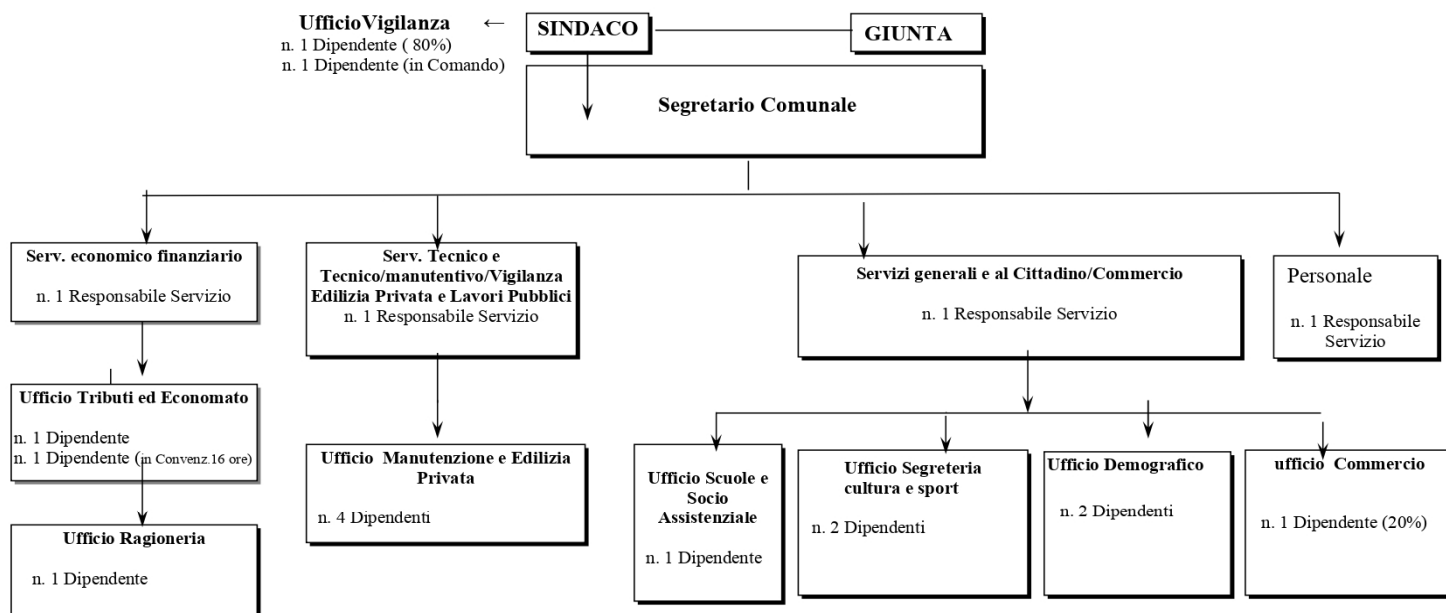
UfficioVigilanza
n. 1 Dipendente ( 80%)
n. 1 Dipendente (in Comando)

SINDACO

GIUNTA

Segretario Comunale

Serv. economico finanziario
n. 1 Responsabile Servizio

Serv. Tecnico e Tecnico/manutentivo/Vigilanza Edilizia Privata e Lavori Pubblici
n. 1 Responsabile Servizio

Servizi generali e al Cittadino/Commercio
n. 1 Responsabile Servizio

Personale
n. 1 Responsabile Servizio

Ufficio Tributi ed Economato
n. 1 Dipendente
n. 1 Dipendente (in Convenz.16 ore)

Ufficio Ragioneria
n. 1 Dipendente

Ufficio Manutenzione e Edilizia Privata
n. 4 Dipendenti

Ufficio Scuole e Socio Assistenziale
n. 1 Dipendente

Ufficio Segreteria cultura e sport
n. 2 Dipendenti

Ufficio Demografico
n. 2 Dipendenti

ufficio Commercio
n. 1 Dipendente (20%)